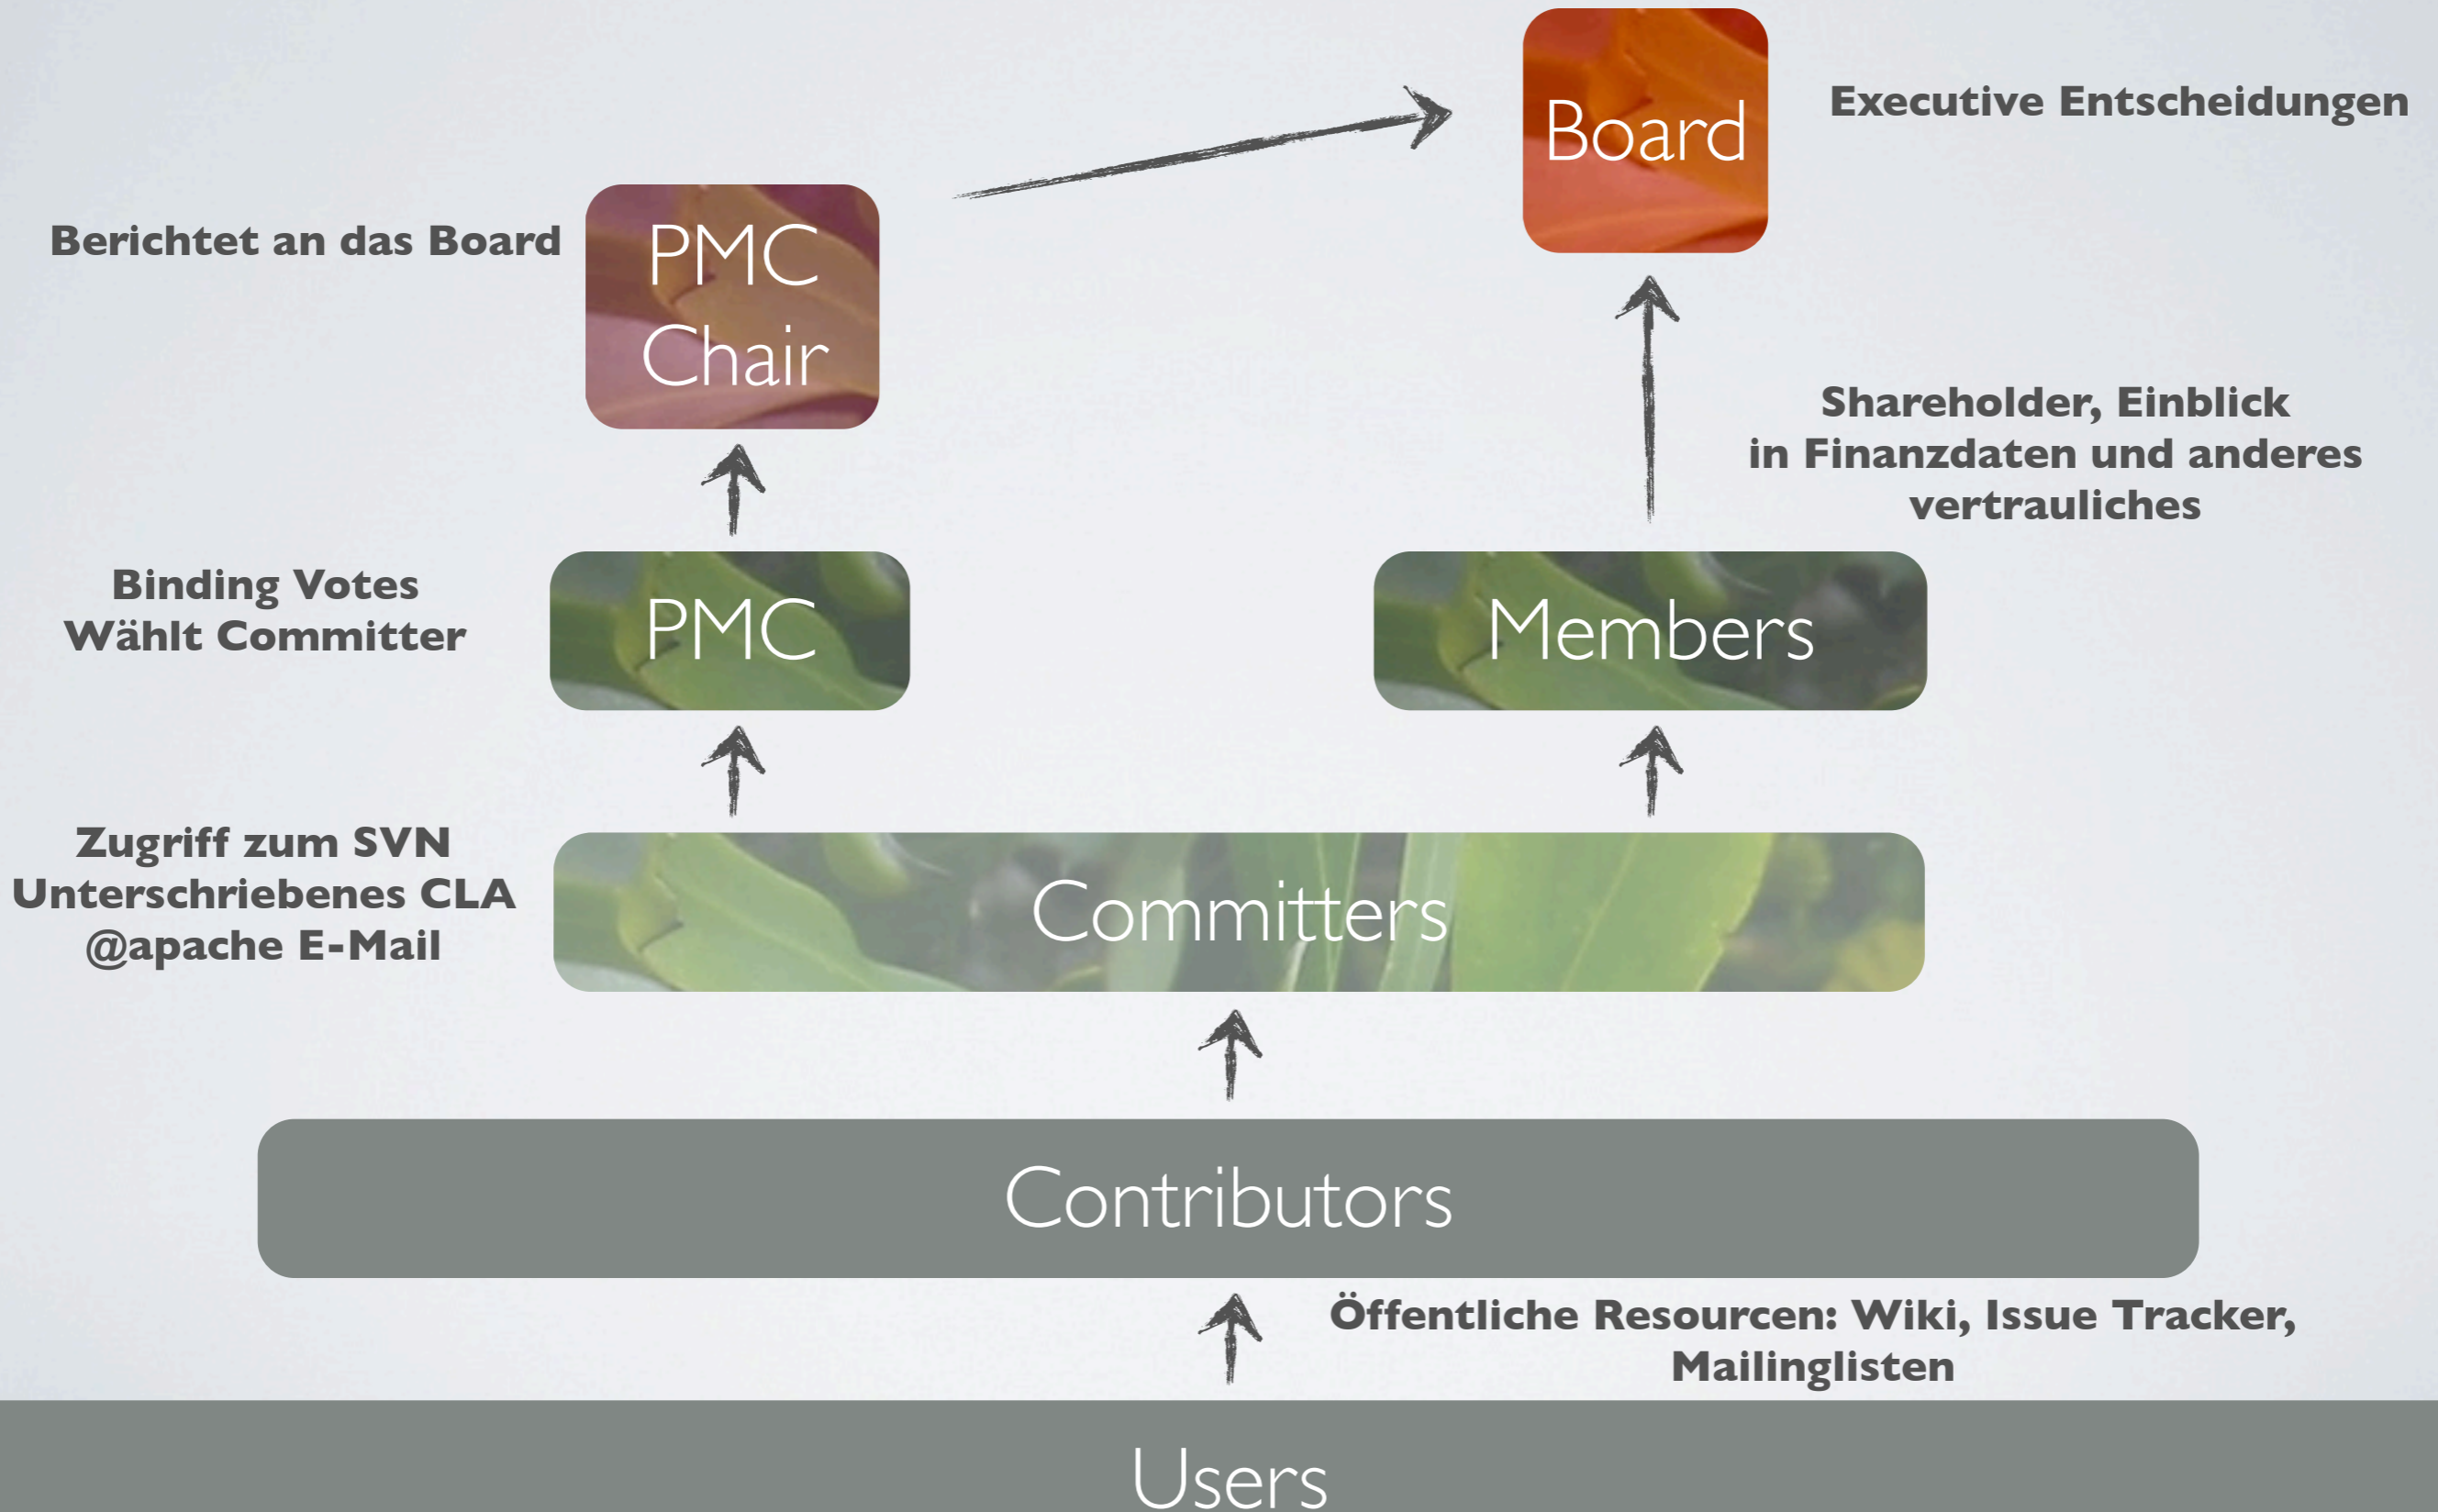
Board

Executive Entscheidungen

Berichtet an das Board

PMC Chair

Shareholder, Einblick in Finanzdaten und anderes vertrauliches

Binding Votes
Wählt Committer

PMC

Members

Zugriff zum SVN
Unterschriebenes CLA
@apache E-Mail

Committers

Contributors

Öffentliche Resourcen: Wiki, Issue Tracker, Mailinglisten

Users